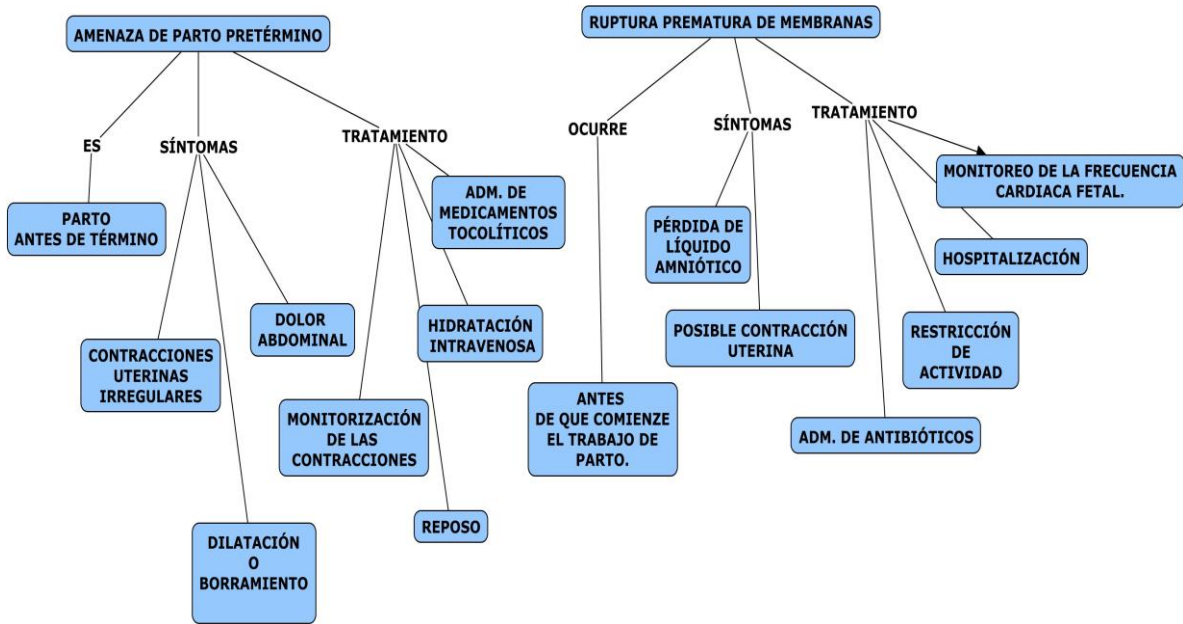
AMENAZA DE PARTO PRETÉRMINO

ES

PARTO ANTES DE TÉRMINO

SÍNTOMAS

CONTRACCIONES UTERINAS IRREGULARES

DOLOR ABDOMINAL

DILATACIÓN O BORRAMIENTO

TRATAMIENTO

ADM. DE MEDICAMENTOS TOCOLÍTICOS

HIDRATACIÓN INTRAVENOSA

MONITORIZACIÓN DE LAS CONTRACCIONES

REPOSO

RUPTURA PREMATURA DE MEMBRANAS

OCURRE

ANTES DE QUE COMIENZE EL TRABAJO DE PARTO.

SÍNTOMAS

PÉRDIDA DE LÍQUIDO AMNIÓTICO

POSIBLE CONTRACCIÓN UTERINA

TRATAMIENTO

MONITOREO DE LA FRECUENCIA CARDIACA FETAL.

HOSPITALIZACIÓN

RESTRICCIÓN DE ACTIVIDAD

ADM. DE ANTIBIÓTICOS